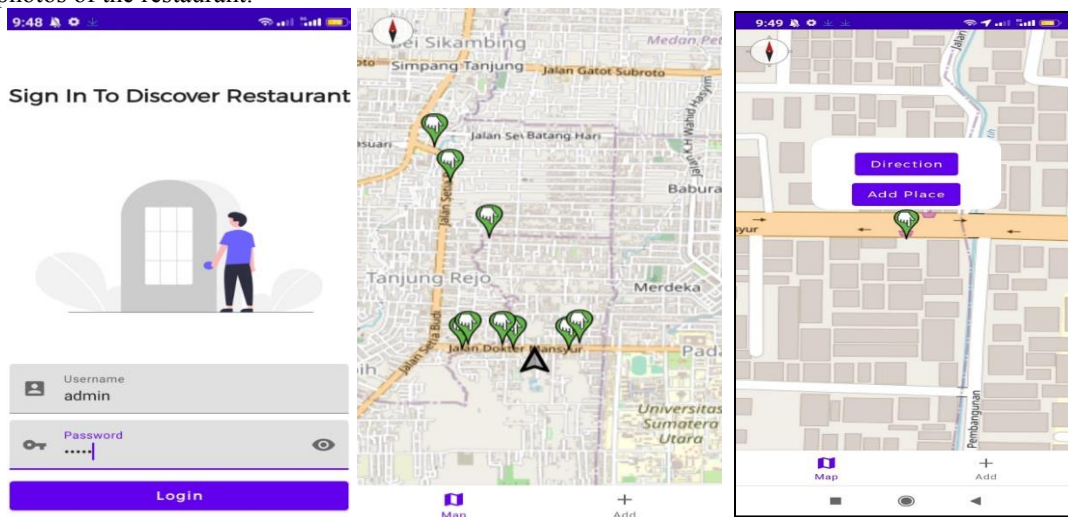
photos of the restaurant.

9:48

Sign In To Discover Restaurant

Username
admin

Password
•••••

Login

Sei Sikambing
Medan Pet
Simpang Tanjung
Jalan Gatot Subroto
Jalan Sei Batang Hari
Jalan K.H Wahid Hasyim
Babura
Jalan Setia Budi
Tanjung Rejo
Merdeka
Jalan Setia Budi
Jalan Dokter Mansyur
Pad
Universitas Sumatera Utara

Map
Add

9:49

Jalan
Direction
Add Place
syur
Pembangunan

Map
Add